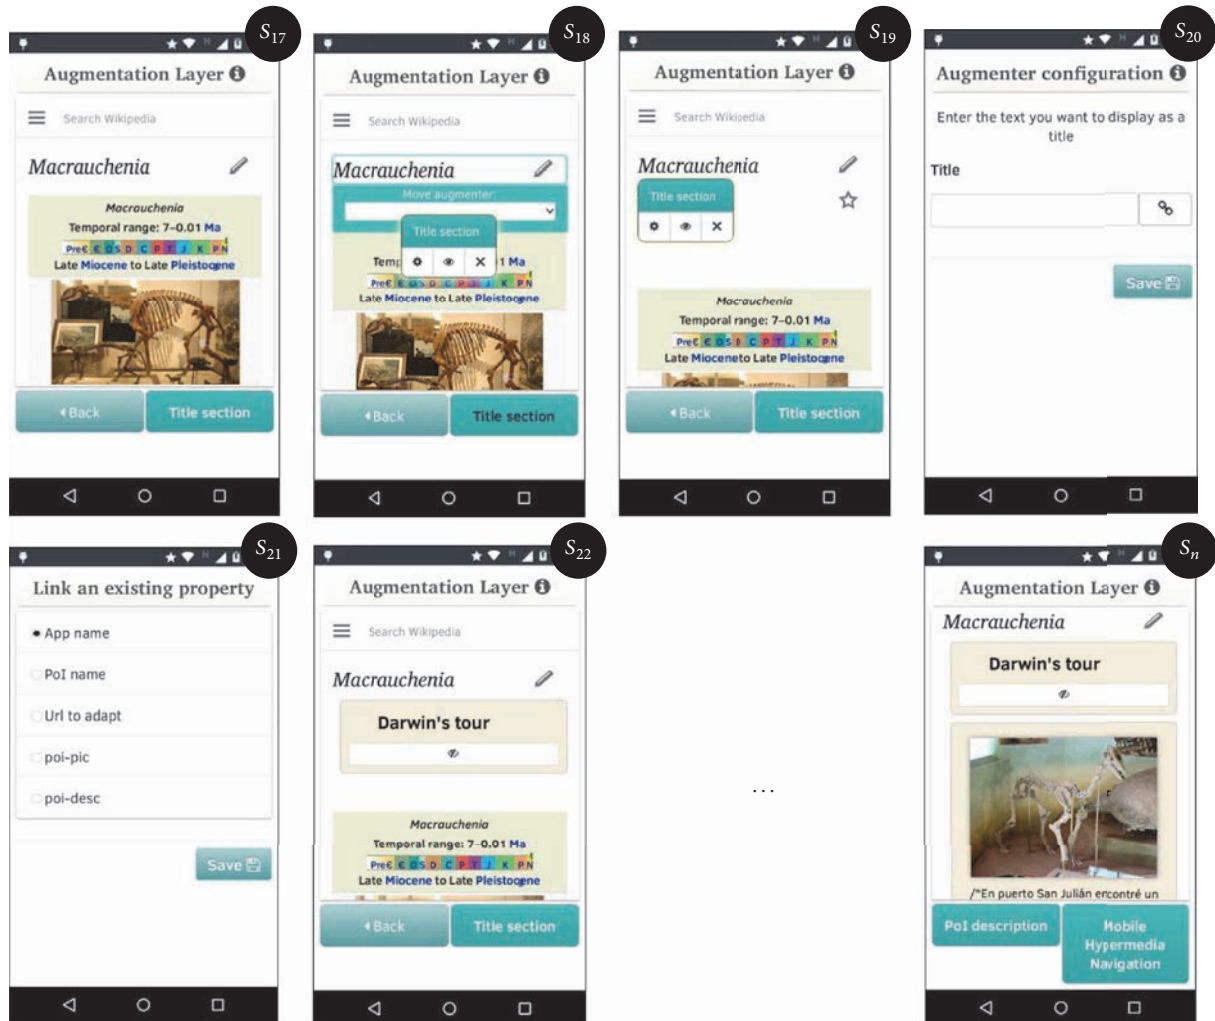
$S_{17}$

Augmentation Layer

Search Wikipedia

Macrauchenia

Macrauchenia
Temporal range: 7–0.01 Ma
PreЄ Є O S D C P T J K PN
Late Miocene to Late Pleistocene

Back

Title section

$S_{18}$

Augmentation Layer

Search Wikipedia

Macrauchenia

Move augmenter:

Title section

Temp 1 Ma
PreЄ Є O S D C P T J K PN
Late Miocene to Late Pleistocene

Back

Title section

$S_{19}$

Augmentation Layer

Search Wikipedia

Macrauchenia

Title section

Macrauchenia
Temporal range: 7–0.01 Ma
PreЄ Є O S D C P T J K PN
Late Mioceneto Late Pleistocene

Back

Title section

$S_{20}$

Augmenter configuration

Enter the text you want to display as a title

Title

Save

$S_{21}$

Link an existing property

App name

PoI name

Url to adapt

poi-pic

poi-desc

Save

$S_{22}$

Augmentation Layer

Search Wikipedia

Macrauchenia

Darwin's tour

Macrauchenia
Temporal range: 7–0.01 Ma
PreЄ Є O S D C P T J K PN
Late Miocene to Late Pleistocene

Back

Title section

...

$S_n$

Augmentation Layer

Macrauchenia

Darwin's tour

/*En puerto San Julián encontré un

PoI description

Mobile Hypermedia Navigation